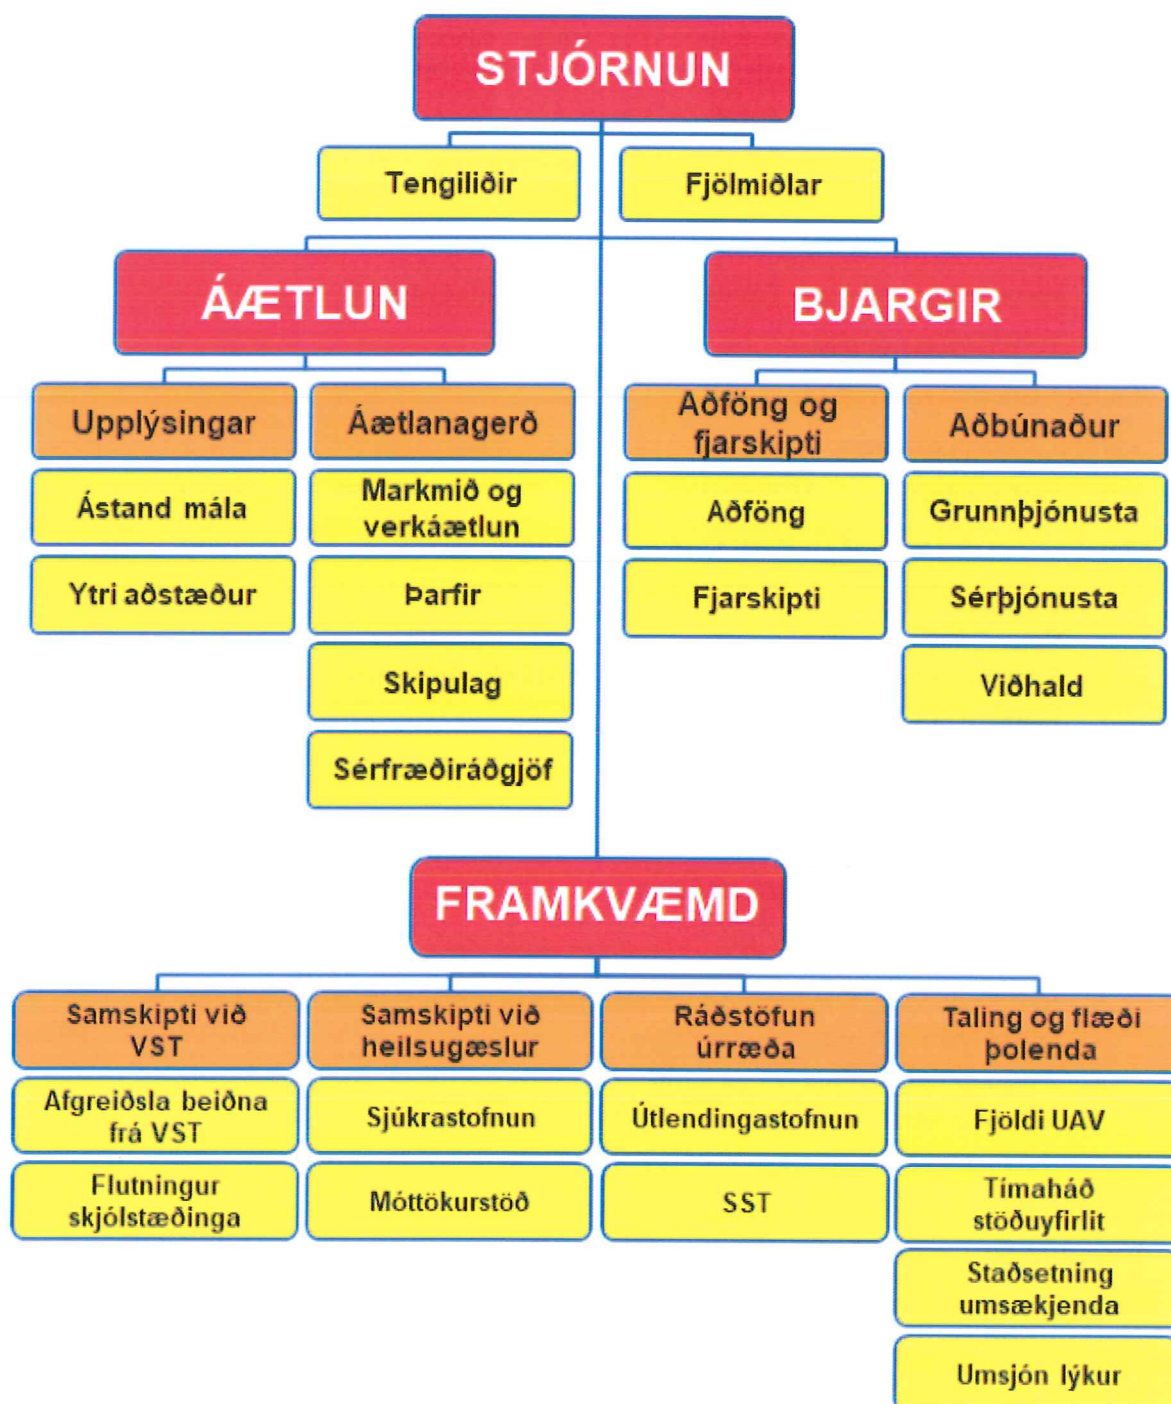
STJÓRNUN

Tengiliðir

Fjölmiðlar

ÁÆTLUN

BJARGIR

Upplýsingar

Ástand mála

Ytri aðstæður

Áætlanagerð

Markmið og verkáætlun

Þarfir

Skipulag

Sérfræðiráðgjöf

Aðföng og fjarskipti

Aðföng

Fjarskipti

Aðbúnaður

Grunnþjónusta

Sérþjónusta

Viðhald

FRAMKVÆMD

Samskipti við VST

Afgreiðsla beiðna frá VST

Flutningur skjólstæðinga

Samskipti við heilsugæslur

Sjúkrastofnun

Móttökurstöð

Ráðstöfun úrræða

Útlendingastofnun

SST

Taling og flæði þolenda

Fjöldi UAV

Tímaháð stöðuyfirlit

Staðsetning umsækjenda

Umsjón lýkur